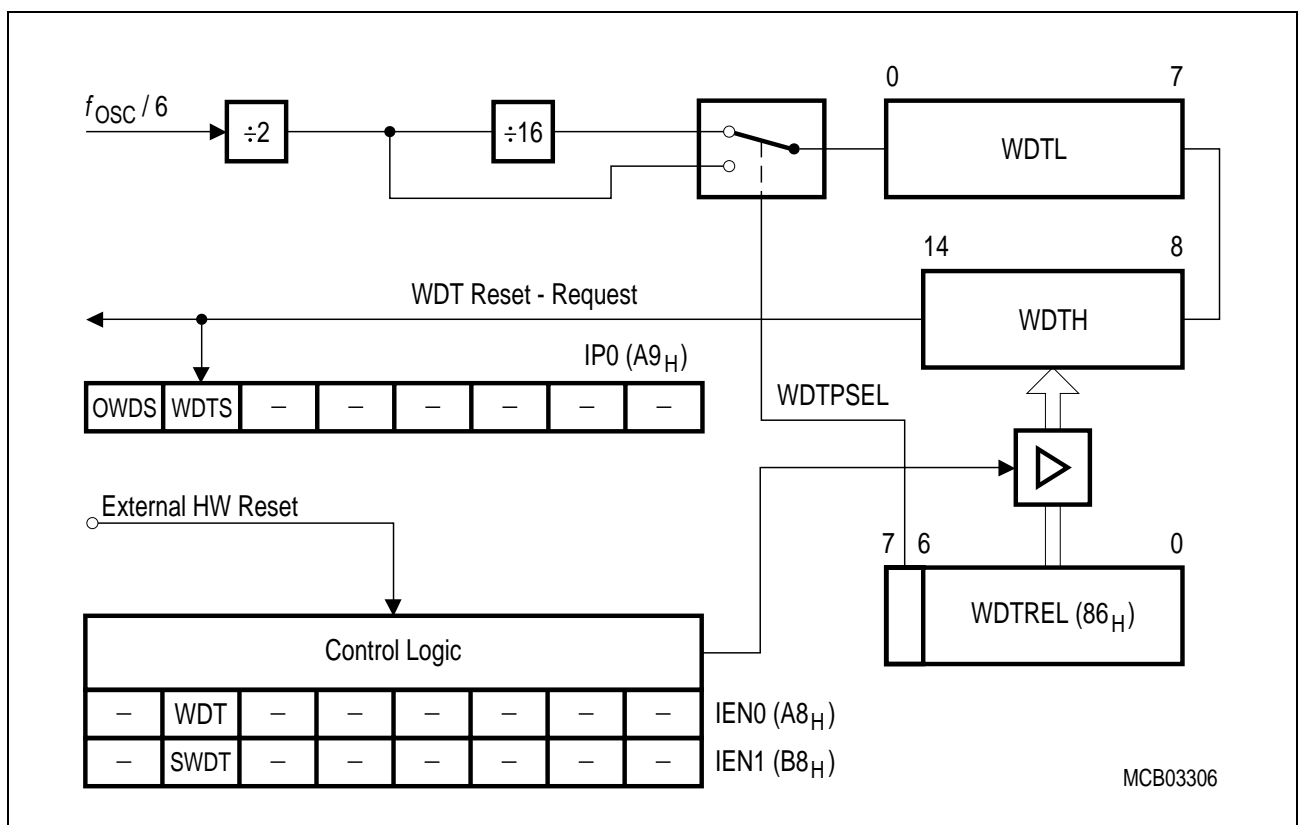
$f_{OSC}$ / 6

÷2

÷16

0 7

WDTL

14 8

WDT Reset - Request

WDTH

IP0 ($A9_H$)

| OWDS | WDTS | – | – | – | – | – | – |
|---|---|---|---|---|---|---|---|

WDTPSEL

External HW Reset

7 6 0

WDTREL ($86_H$)

Control Logic

| – | WDT | – | – | – | – | – | – | IEN0 ($A8_H$) |
|---|---|---|---|---|---|---|---|---|
| – | SWDT | – | – | – | – | – | – | IEN1 ($B8_H$) |

MCB03306